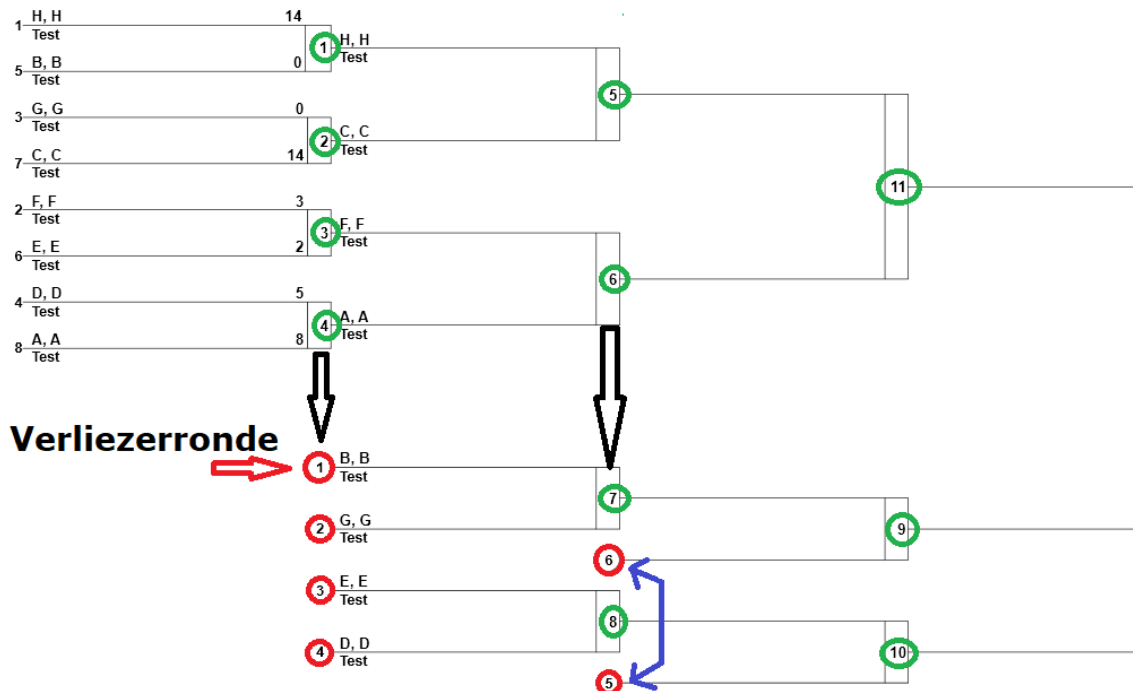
1 H, H Test 14
5 B, B Test 0
3 G, G Test 0
7 C, C Test 14
2 F, F Test 3
6 E, E Test 2
4 D, D Test 5
8 A, A Test 8

1 H, H Test
2 C, C Test
3 F, F Test
4 A, A Test

5
6
11

Verliezerronde

1 B, B Test
2 G, G Test
3 E, E Test
4 D, D Test

7
6
8
5
9
10